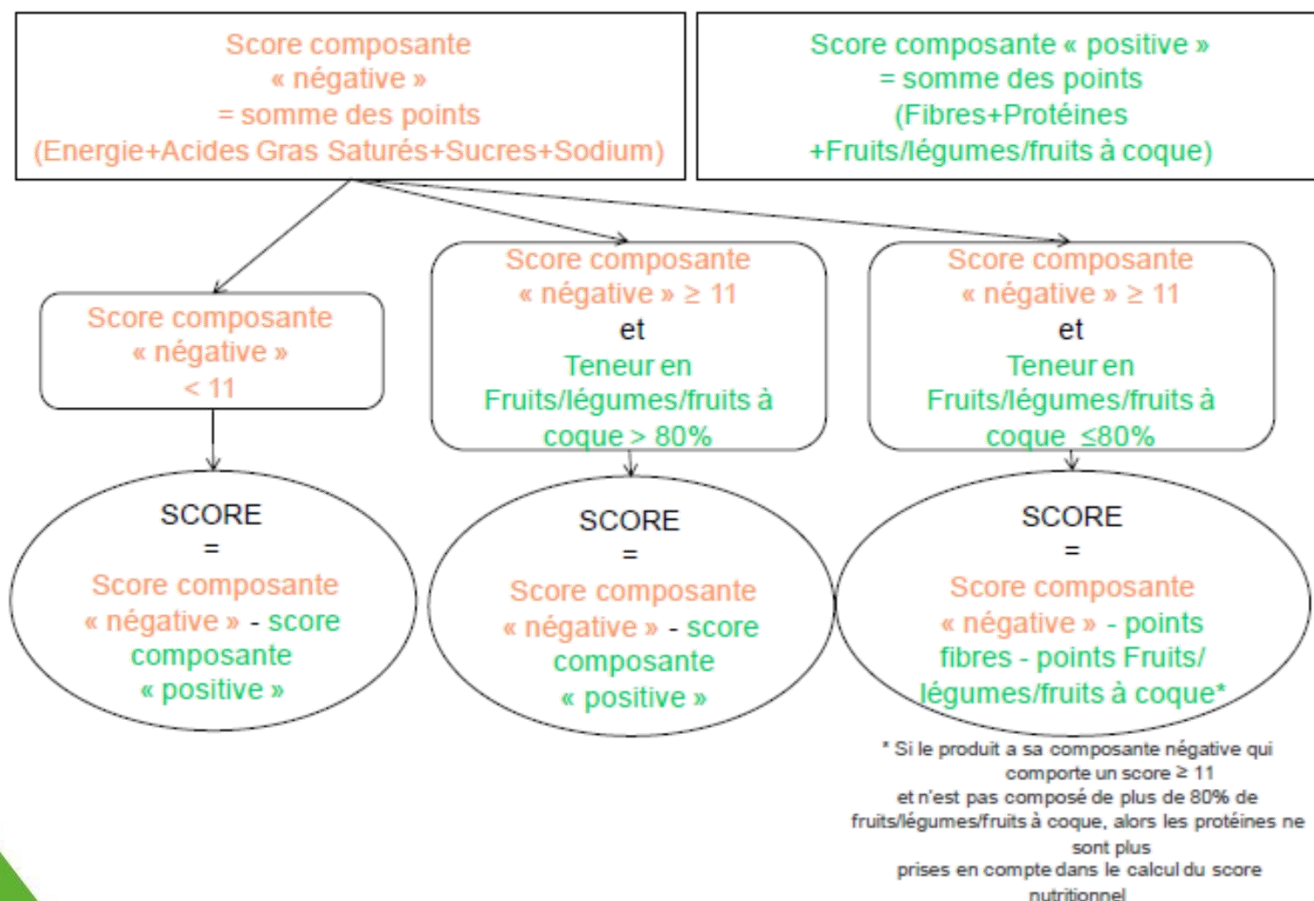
Score composante « négative » = somme des points (Energie+Acides Gras Saturés+Sucres+Sodium)

Score composante « positive » = somme des points (Fibres+Protéines +Fruits/légumes/fruits à coque)

Score composante « négative » < 11

Score composante « négative » ≥ 11 et Teneur en Fruits/légumes/fruits à coque > 80%

Score composante « négative » ≥ 11 et Teneur en Fruits/légumes/fruits à coque ≤80%

SCORE = Score composante « négative » - score composante « positive »

SCORE = Score composante « négative » - score composante « positive »

SCORE = Score composante « négative » - points fibres - points Fruits/légumes/fruits à coque*

* Si le produit a sa composante négative qui comporte un score ≥ 11 et n'est pas composé de plus de 80% de fruits/légumes/fruits à coque, alors les protéines ne sont plus prises en compte dans le calcul du score nutritionnel